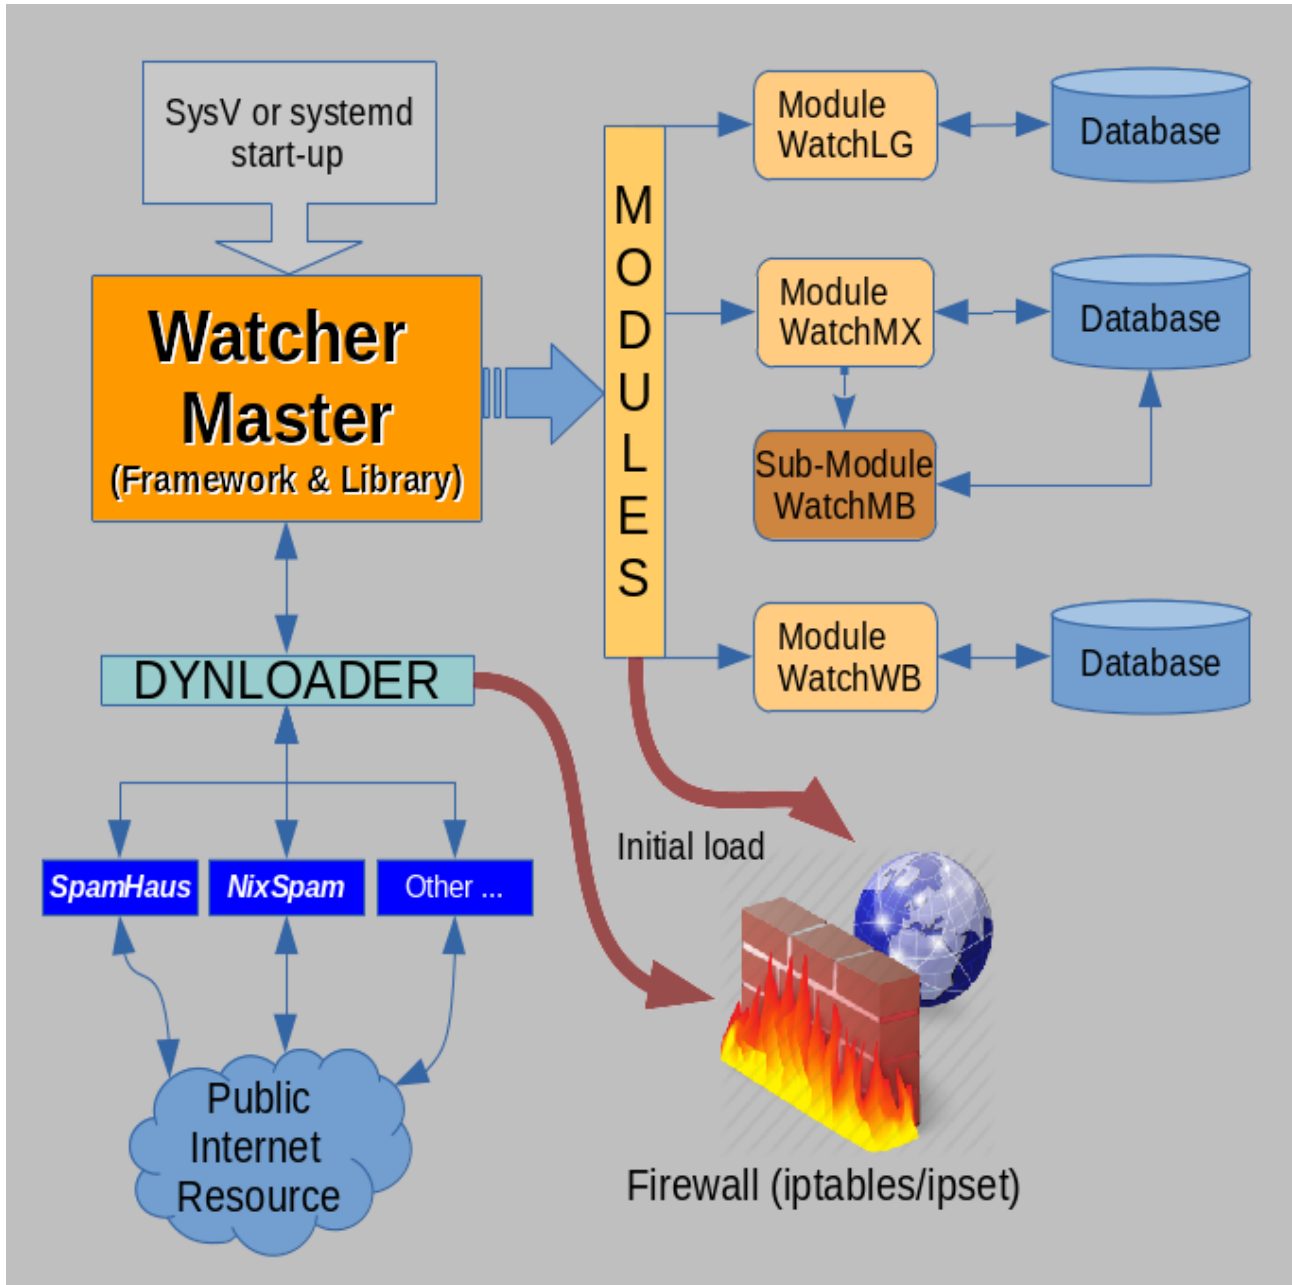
SysV or systemd start-up

Watcher Master
(Framework & Library)

MODULES

Module WatchLG

Database

Module WatchMX

Database

Sub-Module WatchMB

Module WatchWB

Database

DYNLOADER

SpamHaus

NixSpam

Other ...

Public Internet Resource

Initial load

Firewall (iptables/ipset)